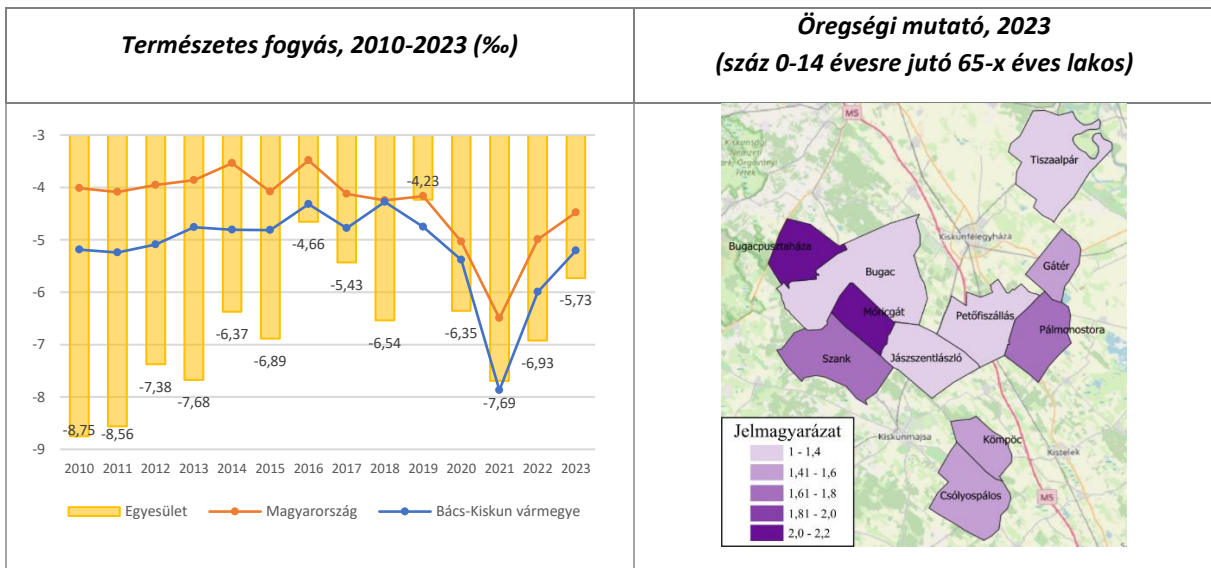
| Természetes fogyás, 2010-2023 (‰) | Öregségi mutató, 2023 (száz 0-14 évesre jutó 65-x éves lakos) |
|---|---|

-3
-4
-5
-6
-7
-8
-9

-8,75
-8,56
-7,38
-7,68
-6,37
-6,89
-4,66
-5,43
-6,54
-4,23
-6,35
-7,69
-6,93
-5,73

2010 2011 2012 2013 2014 2015 2016 2017 2018 2019 2020 2021 2022 2023

Egyesület
Magyarország
Bács-Kiskun vármegye

M5
Tiszaalpár
Bugacpusztaháza
Kiskunfélegyháza
Bugac
Gátér
Móricgát
Petőfiszállás
Pálmonostora
Szank
Jászszentlászló
Kiskunmajsa
Kömpöc
Kistelek
Csólyospálos
M5

Jelmagyarázat
1 - 1,4
1,41 - 1,6
1,61 - 1,8
1,81 - 2,0
2,0 - 2,2